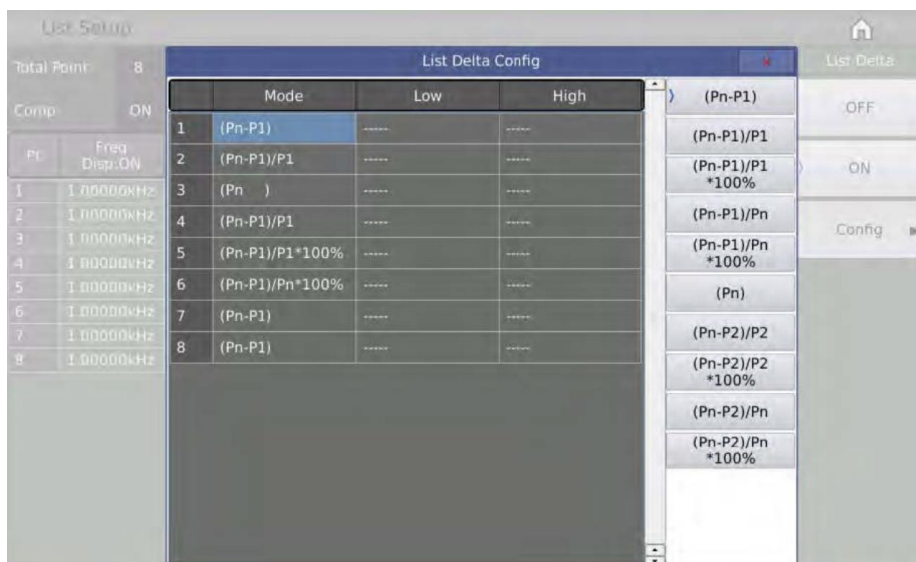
List Setup

Total Point 8

Comp ON

| Pt | Freq Disp:ON |
|---|---|
| 1 | 1.00000kHz |
| 2 | 1.00000kHz |
| 3 | 1.00000kHz |
| 4 | 1.00000kHz |
| 5 | 1.00000kHz |
| 6 | 1.00000kHz |
| 7 | 1.00000kHz |
| 8 | 1.00000kHz |

List Delta Config

| | Mode | Low | High |
|---|---|---|---|
| 1 | (Pn-P1) | ----- | ----- |
| 2 | (Pn-P1)/P1 | ----- | ----- |
| 3 | (Pn ) | ----- | ----- |
| 4 | (Pn-P1)/P1 | ----- | ----- |
| 5 | (Pn-P1)/P1*100% | ----- | ----- |
| 6 | (Pn-P1)/Pn*100% | ----- | ----- |
| 7 | (Pn-P1) | ----- | ----- |
| 8 | (Pn-P1) | ----- | ----- |

(Pn-P1)
(Pn-P1)/P1
(Pn-P1)/P1 *100%
(Pn-P1)/Pn
(Pn-P1)/Pn *100%
(Pn)
(Pn-P2)/P2
(Pn-P2)/P2 *100%
(Pn-P2)/Pn
(Pn-P2)/Pn *100%

List Delta
OFF
ON
Config